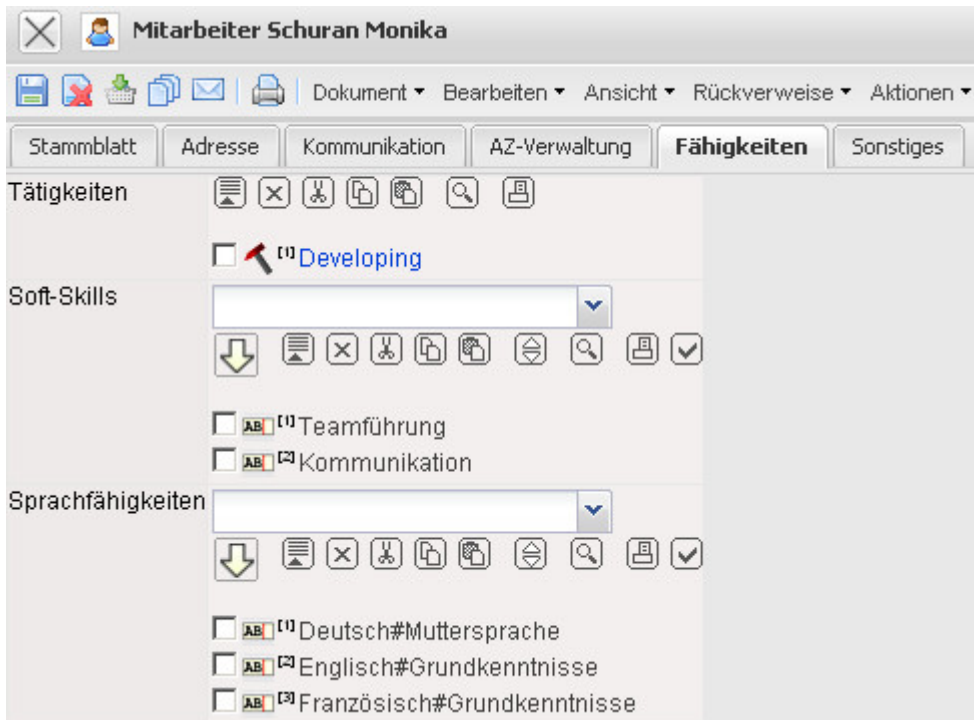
Mitarbeiter Schuran Monika

Dokument ▾ Bearbeiten ▾ Ansicht ▾ Rückverweise ▾ Aktionen ▾

| Stammblatt | Adresse | Kommunikation | AZ-Verwaltung | Fähigkeiten | Sonstiges |

Tätigkeiten

[1] Developing

Soft-Skills

[1] Teamführung
[2] Kommunikation

Sprachfähigkeiten

[1] Deutsch#Muttersprache
[2] Englisch#Grundkenntnisse
[3] Französisch#Grundkenntnisse